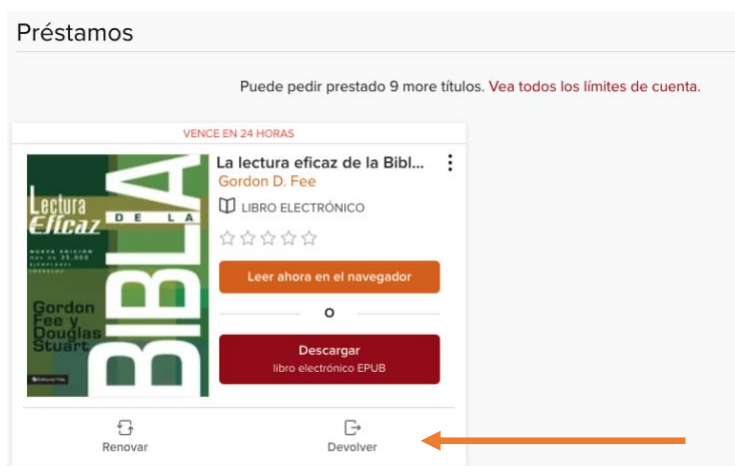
Préstamos

Puede pedir prestado 9 more títulos. Vea todos los límites de cuenta.

VENCE EN 24 HORAS

Lectura Eficaz DE LA BIBLIA

NUEVA EDICIÓN más de 35,000 EJEMPLARES IMPRESOS

Gordon Fee y Douglas Stuart

Editorial Vida

La lectura eficaz de la Bibl...

Gordon D. Fee

LIBRO ELECTRÓNICO

Leer ahora en el navegador

O

Descargar
libro electrónico EPUB

Renovar

Devolver